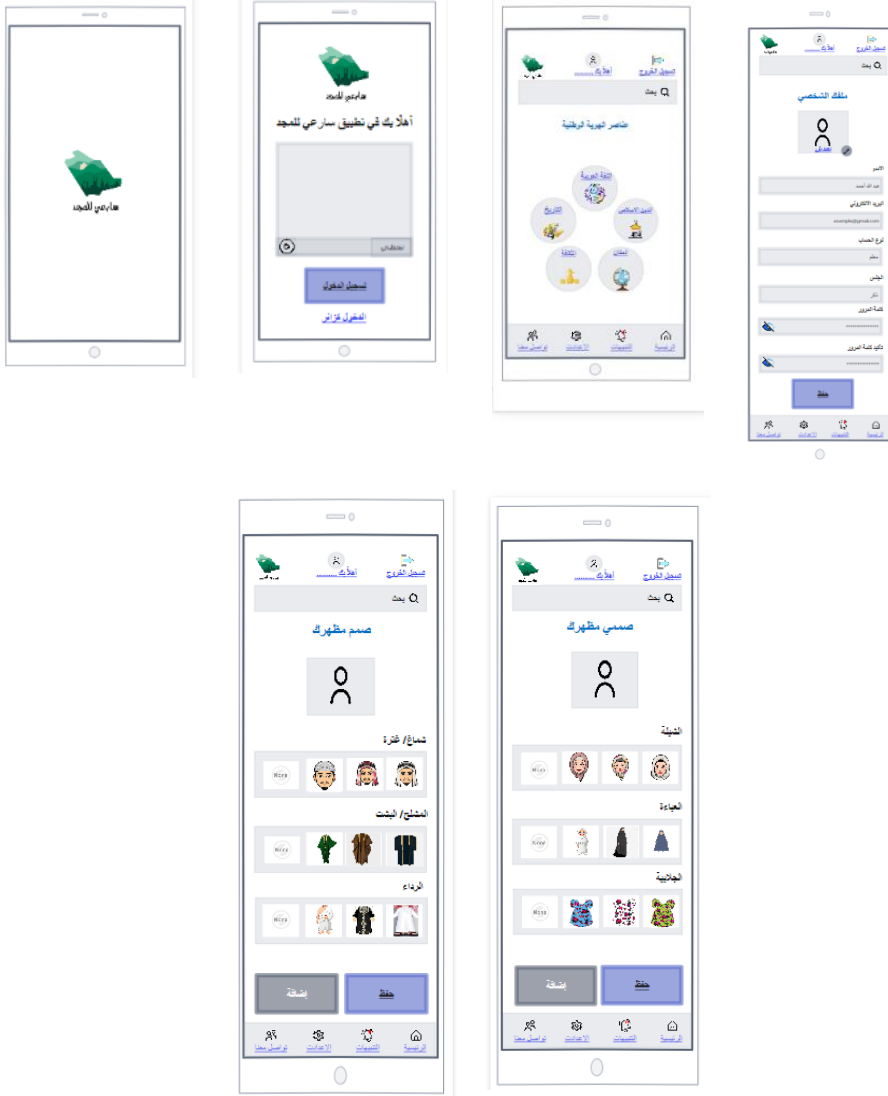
سارعي للمجد

سارعي للمجد

أهلاً بك في تطبيق سارعي للمجد

تحقق

تسجيل الدخول

الدخول كزائر

تسجيل الخروج

أهلاً بك ......

بحث

عناصر الهوية الوطنية

اللغة العربية

التاريخ

الدين الاسلامي

الثقافة

المكان

الرئيسية

التنبيهات

الاعدادات

تواصل معنا

تسجيل الخروج

أهلاً بك

بحث

ملفك الشخصي

تعديل

الاسم

عبد الله أحمد

البريد الالكتروني

example@gmail.com

نوع الحساب

معلم

الجنس

ذكر

كلمة المرور

تأكيد كلمة المرور

حفظ

الرئيسية

التنبيهات

الاعدادات

تواصل معنا

تسجيل الخروج

أهلاً بك ......

بحث

صمم مظهرك

شماغ/ غترة

None

المشلح/ البشت

None

الرداء

None

حفظ

إضافة

الرئيسية

التنبيهات

الاعدادات

تواصل معنا

تسجيل الخروج

أهلاً بك ......

بحث

صممي مظهرك

الشيلة

None

العباءة

None

الجلابية

None

حفظ

إضافة

الرئيسية

التنبيهات

الاعدادات

تواصل معنا